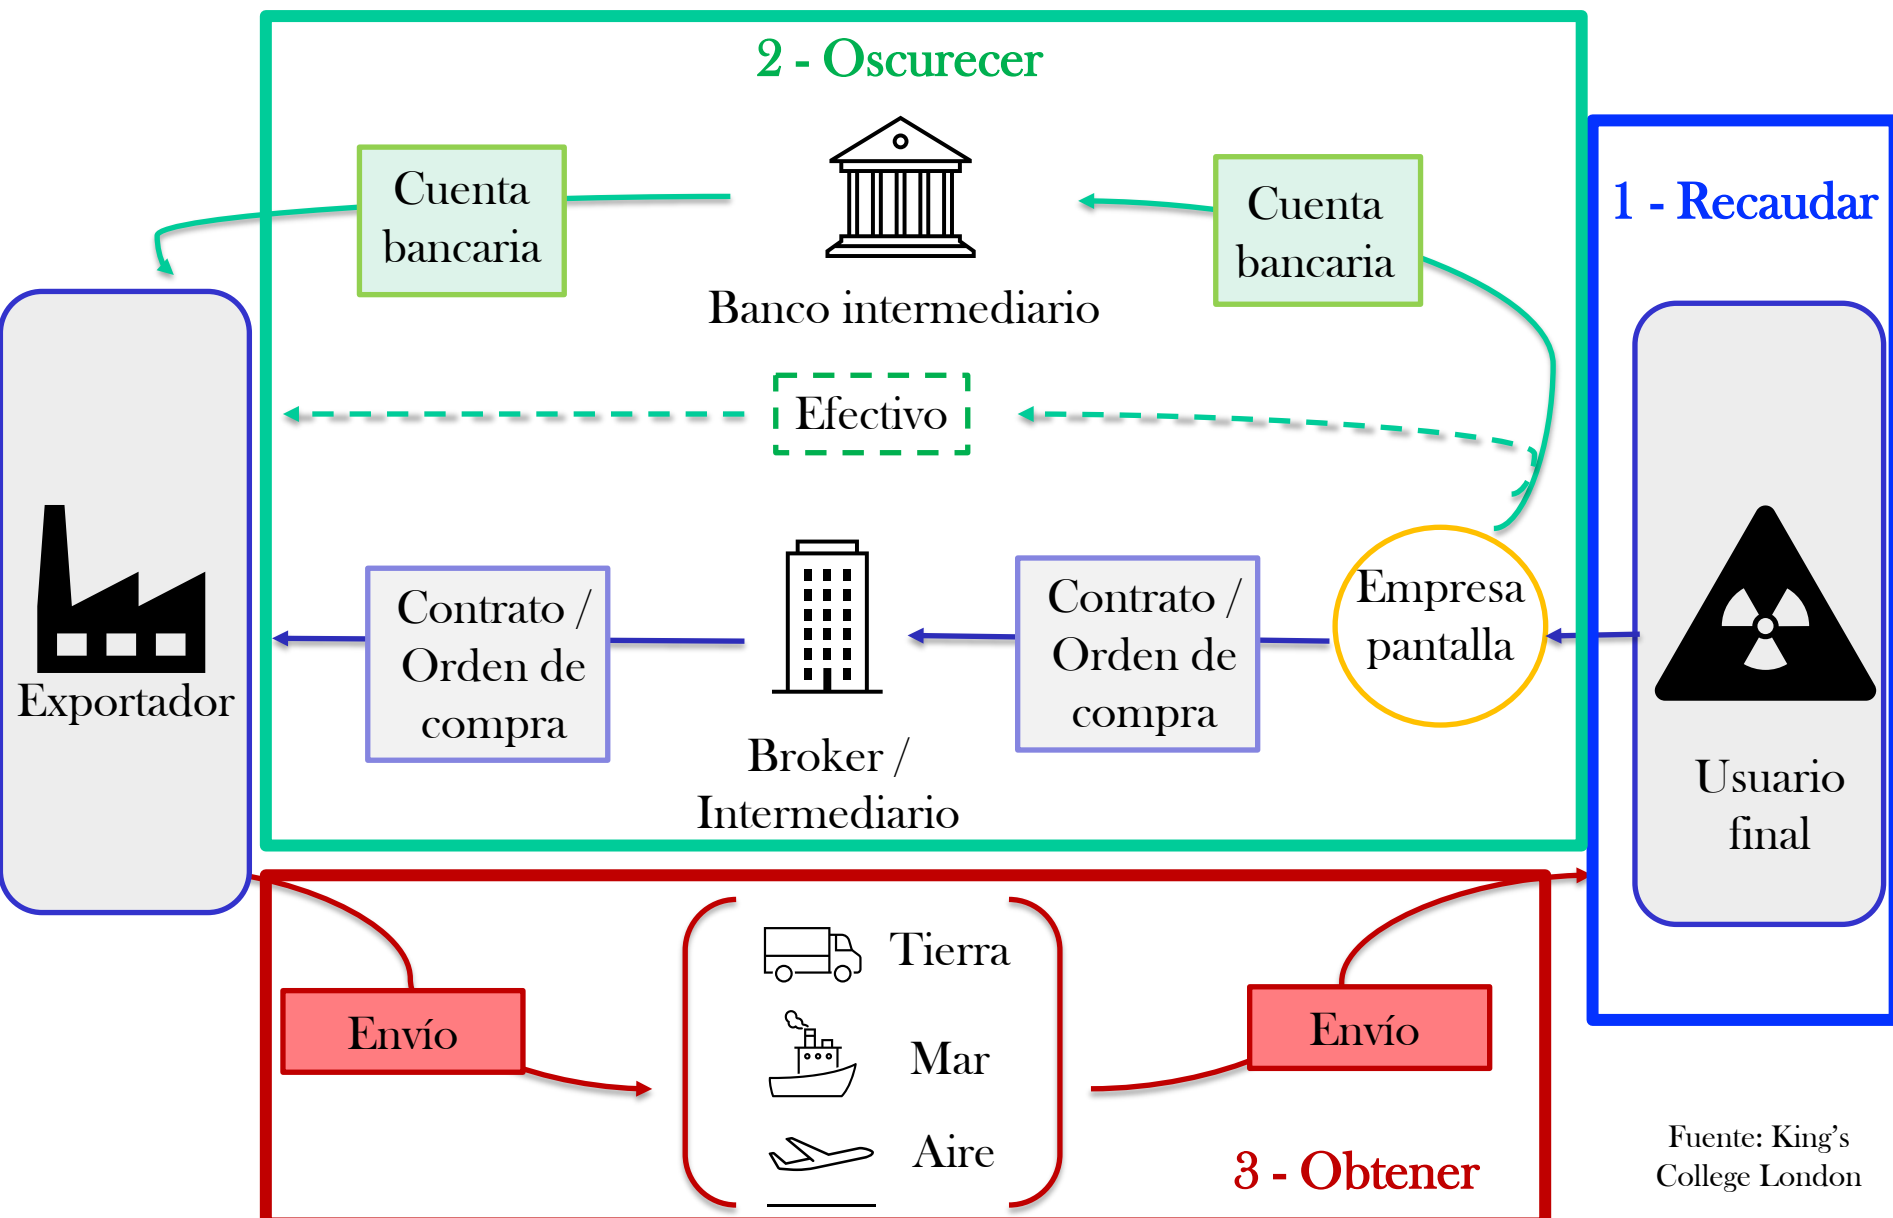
2 - Oscurecer

Cuenta bancaria

Banco intermediario

Cuenta bancaria

1 - Recaudar

Efectivo

Exportador

Contrato / Orden de compra

Broker / Intermediario

Contrato / Orden de compra

Empresa pantalla

Usuario final

Envío

Tierra

Mar

Aire

Envío

3 - Obtener

Fuente: King's College London